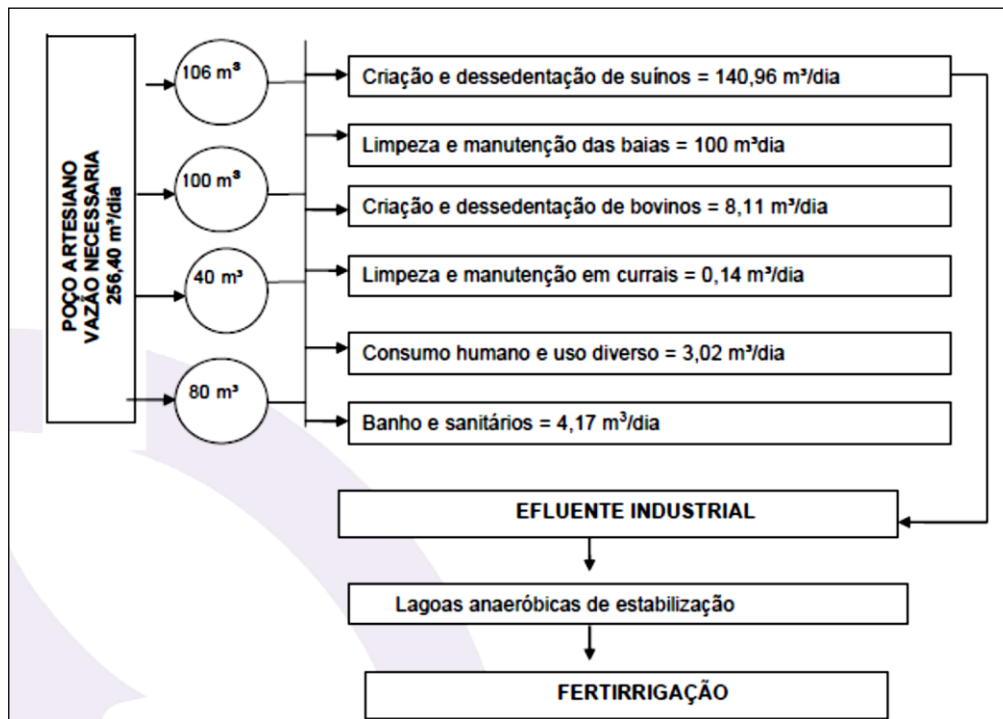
POÇO ARTESIANO
VAZÃO NECESSARIA
256,40 m³/dia

106 m³

100 m³

40 m³

80 m³

Criação e dessedentação de suínos = 140,96 m³/dia

Limpeza e manutenção das baias = 100 m³dia

Criação e dessedentação de bovinos = 8,11 m³/dia

Limpeza e manutenção em currais = 0,14 m³/dia

Consumo humano e uso diverso = 3,02 m³/dia

Banho e sanitários = 4,17 m³/dia

EFLUENTE INDUSTRIAL

Lagoas anaeróbicas de estabilização

FERTIRRIGAÇÃO